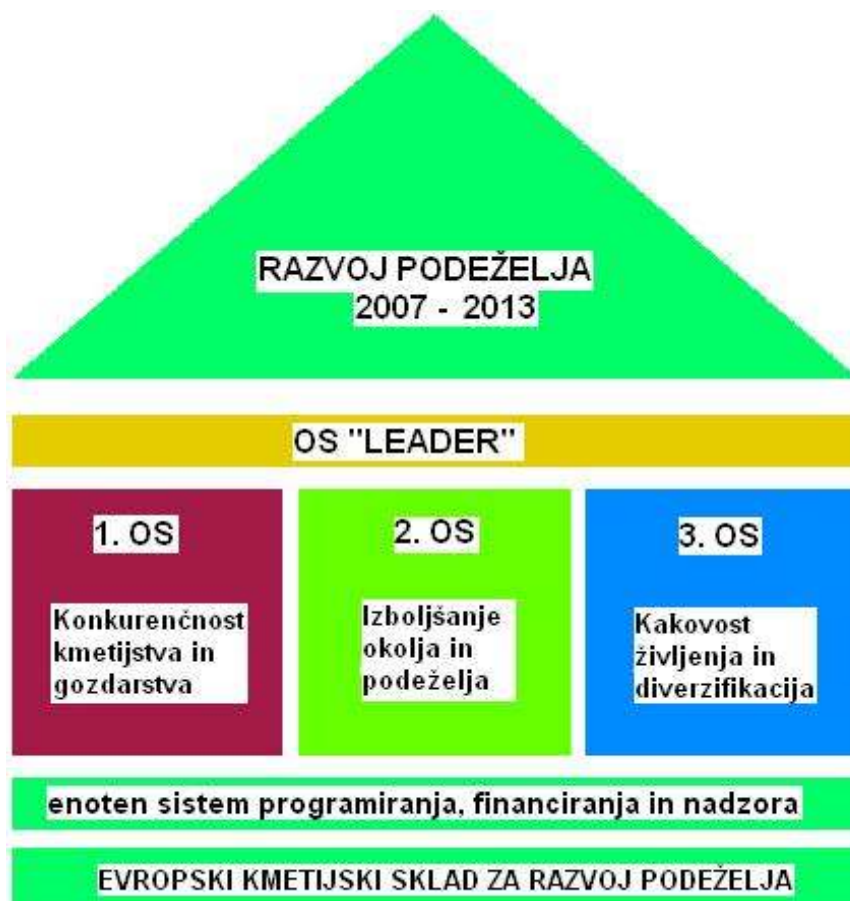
RAZVOJ PODEŽELJA
2007 - 2013

OS "LEADER"

1. OS

Konkurenčnost kmetijstva in gozdarstva

2. OS

Izboljšanje okolja in podeželja

3. OS

Kakovost življenja in diverzifikacija

enoten sistem programiranja, financiranja in nadzora

EVROPSKI KMETIJSKI SKLAD ZA RAZVOJ PODEŽELJA